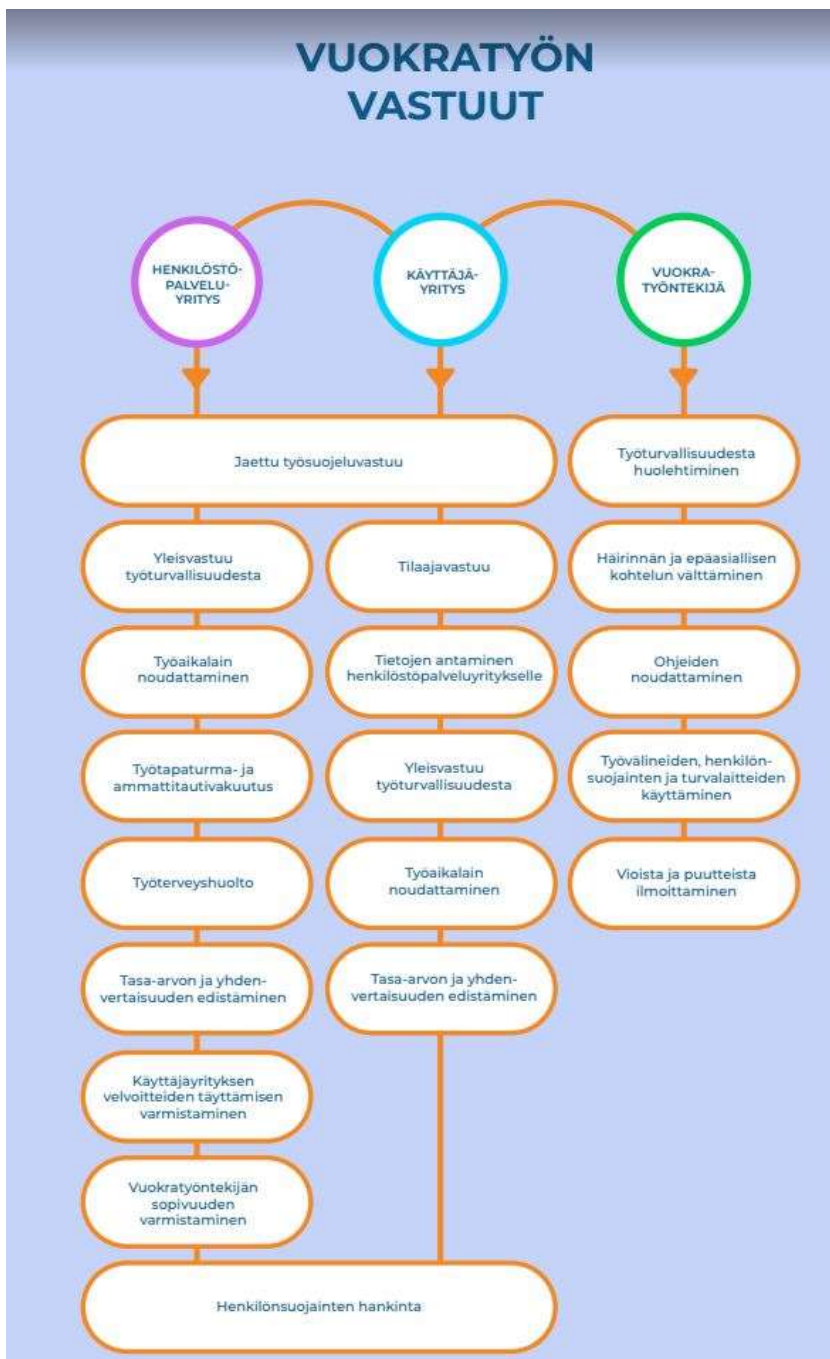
VUOKRATYÖN VASTUUT

HENKILÖSTÖPALVELUYRITYS

KÄYTTÄJÄYRITYS

VUOKRATYÖNTEKIJÄ

Jaettu työsuojeluvastuu

Yleisvastuu työturvallisuudesta

Työaikalain noudattaminen

Työtapaturma- ja ammattitautivakuutus

Työterveyshuolto

Tasa-arvon ja yhdenvertaisuuden edistäminen

Käyttäjäyrityksen velvoitteiden täyttämisen varmistaminen

Vuokratyöntekijän sopivuuden varmistaminen

Tilaajavastuu

Tietojen antaminen henkilöstöpalveluyritykselle

Yleisvastuu työturvallisuudesta

Työaikalain noudattaminen

Tasa-arvon ja yhdenvertaisuuden edistäminen

Työturvallisuudesta huolehtiminen

Häirinnän ja epäasiallisen kohtelun välttäminen

Ohjeiden noudattaminen

Työvälineiden, henkilönsuojainten ja turvalaitteiden käyttäminen

Vioista ja puutteista ilmoittaminen

Henkilönsuojainten hankinta